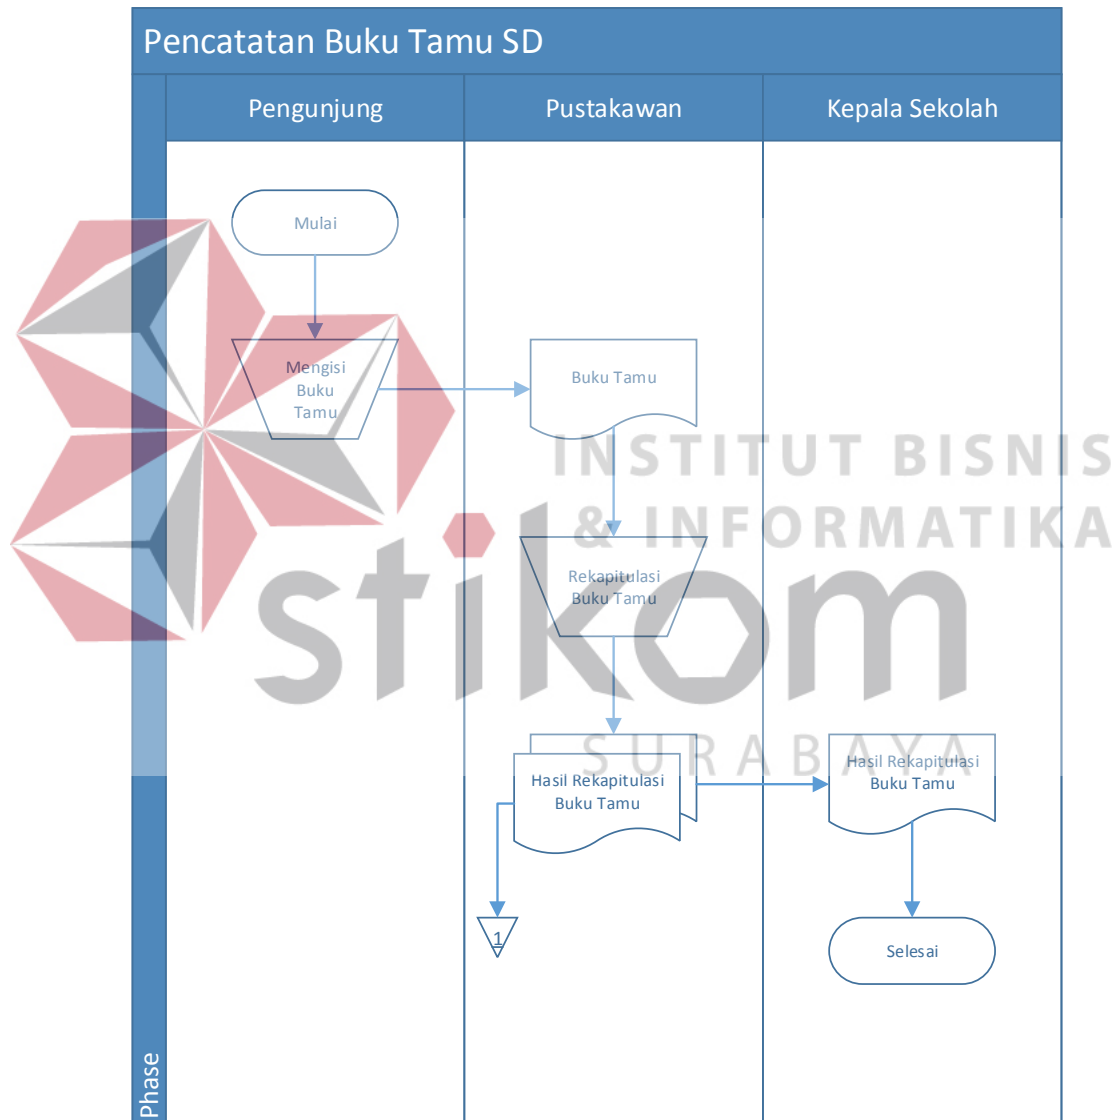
Pencatatan Buku Tamu SD

Pengunjung

Pustakawan

Kepala Sekolah

Mulai

Mengisi Buku Tamu

Buku Tamu

Rekapitulasi Buku Tamu

Hasil Rekapitulasi Buku Tamu

1

Hasil Rekapitulasi Buku Tamu

Selesai

Phase

INSTITUT BISNIS & INFORMATIKA

stikom

SURABAYA